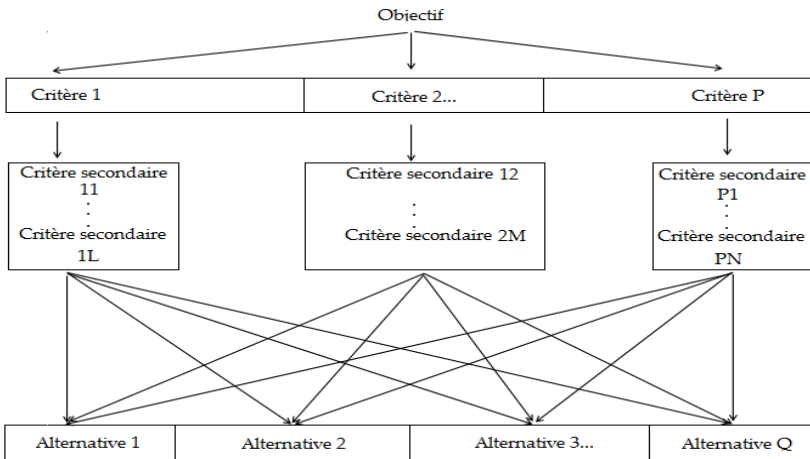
Objectif

Critère 1

Critère 2...

Critère P

Critère secondaire 11
.
.
Critère secondaire 1L

Critère secondaire 12
.
.
Critère secondaire 2M

Critère secondaire P1
.
.
Critère secondaire PN

Alternative 1

Alternative 2

Alternative 3...

Alternative Q